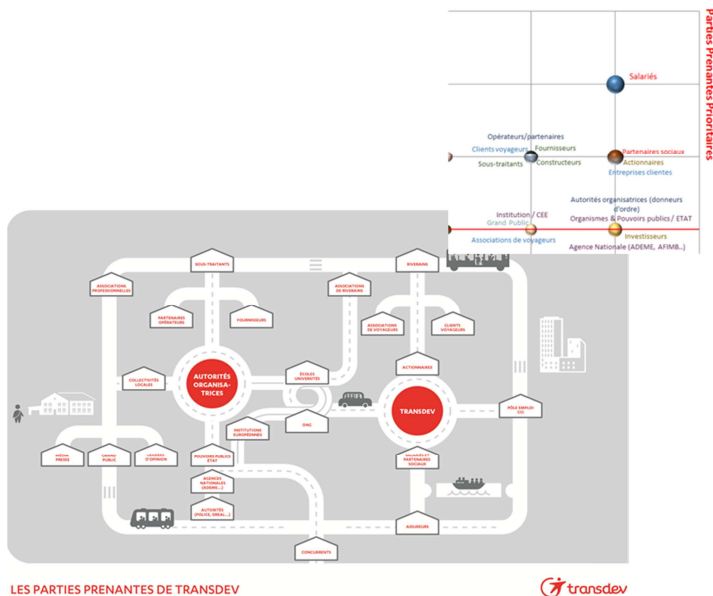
Parties Prenantes Prioritaires

Salariés

Opérateurs/partenaires
Clients voyageurs
Fournisseurs
Sous-traitants
Constructeurs

Partenaires sociaux
Actionnaires
Entreprises clientes

Autorités organisatrices (donneurs d'ordre)
Organismes & Pouvoirs publics / ETAT
Institution / CEE
Grand Public
Associations de voyageurs
Investisseurs
Agence Nationale (ADEME, AFIMB..)

SOUS-TRAITANTS
RIVERAINS
ASSOCIATIONS PROFESSIONNELLES
ASSOCIATIONS DE RIVERAINS
PARTENAIRES OPÉRATEURS
FOURNISSEURS
ASSOCIATIONS DE VOYAGEURS
CLIENTS VOYAGEURS
AUTORITÉS ORGANISATRICES
COLLECTIVITÉS LOCALES
ÉCOLES UNIVERSITÉS
ACTIONNAIRES
TRANSDEV
INSTITUTIONS EUROPÉENNES
ONG
PÔLE EMPLOI CCI
MÉDIA PRESSE
GRAND PUBLIC
LEADERS D'OPINION
POUVOIRS PUBLICS ETAT
SALARIÉS ET PARTENAIRES SOCIAUX
AGENCES NATIONALES (ADEME...)
AUTORITÉS (POLICE, DREAL...)
ASSUREURS
CONCURRENTS

LES PARTIES PRENANTES DE TRANSDEV

transdev